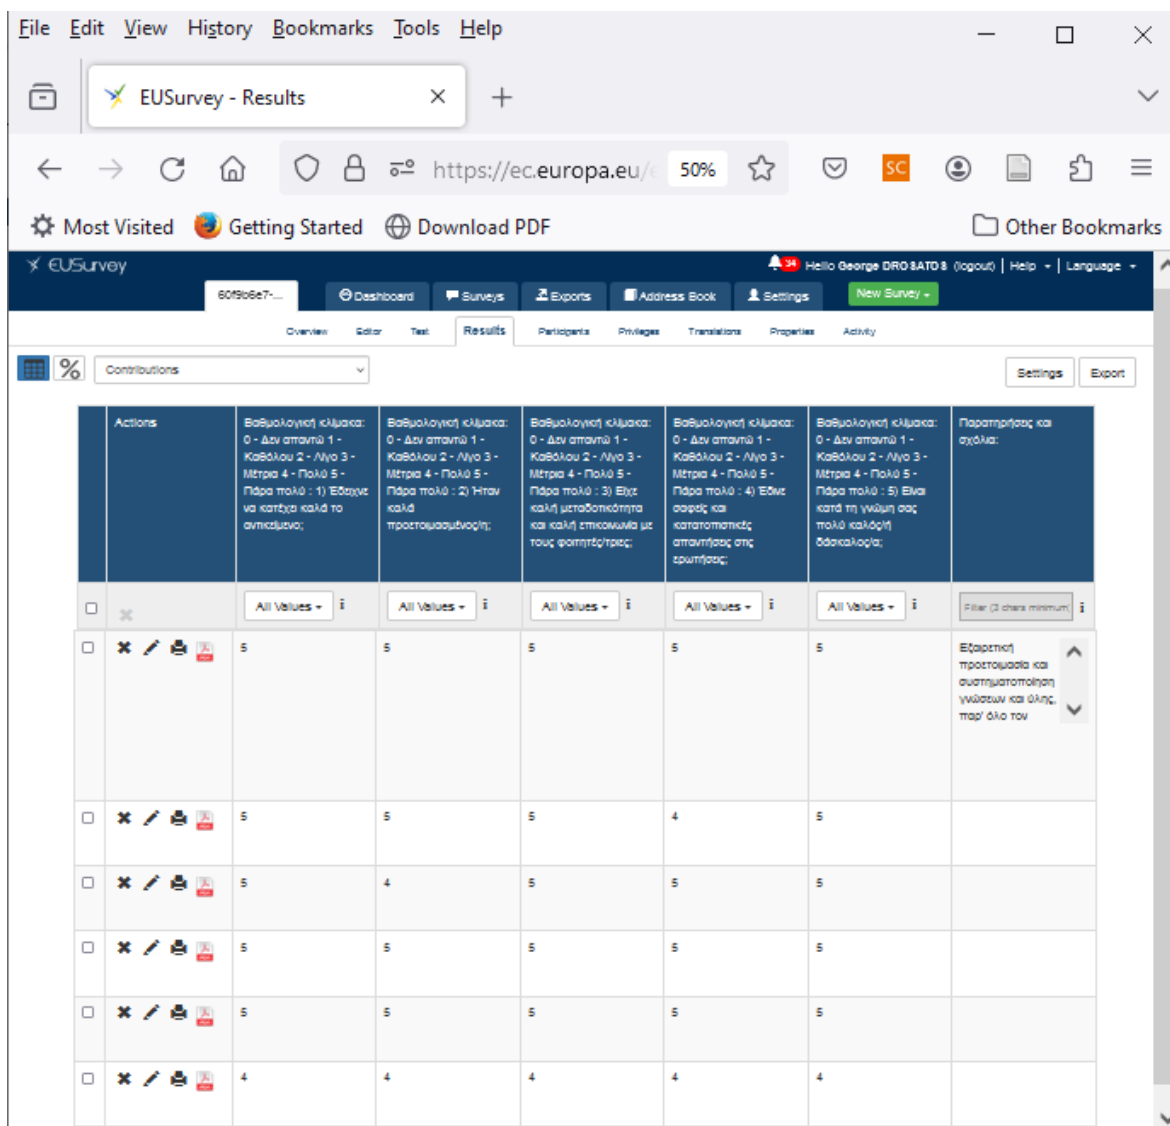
File Edit View History Bookmarks Tools Help

EUSurvey - Results

https://ec.europa.eu/ 50%

SC

Most Visited Getting Started Download PDF Other Bookmarks

EUSurvey 34 Hello George DROSATOS (logout) | Help | Language

60f9b6e7-... Dashboard Surveys Exports Address Book Settings New Survey

Overview Editor Test Results Participants Privileges Translations Properties Activity

Contributions Settings Export

| | Actions | Βαθμολογική κλίμακα: 0 - Δεν απαντώ 1 - Καθόλου 2 - Λίγο 3 - Μέτρια 4 - Πολύ 5 - Πάρα πολύ : 1) Έδειχνε να κατέχει καλά το αντικείμενο; | Βαθμολογική κλίμακα: 0 - Δεν απαντώ 1 - Καθόλου 2 - Λίγο 3 - Μέτρια 4 - Πολύ 5 - Πάρα πολύ : 2) Ήταν καλά προετοιμασμένος/η; | Βαθμολογική κλίμακα: 0 - Δεν απαντώ 1 - Καθόλου 2 - Λίγο 3 - Μέτρια 4 - Πολύ 5 - Πάρα πολύ : 3) Είχε καλή μεταδοτικότητα και καλή επικοινωνία με τους φοιτητές/τριες; | Βαθμολογική κλίμακα: 0 - Δεν απαντώ 1 - Καθόλου 2 - Λίγο 3 - Μέτρια 4 - Πολύ 5 - Πάρα πολύ : 4) Έδινε σαφείς και κατατοπιστικές απαντήσεις στις ερωτήσεις; | Βαθμολογική κλίμακα: 0 - Δεν απαντώ 1 - Καθόλου 2 - Λίγο 3 - Μέτρια 4 - Πολύ 5 - Πάρα πολύ : 5) Είναι κατά τη γνώμη σας πολύ καλός/ή δάσκαλος/α; | Παρατηρήσεις και σχόλια: |
|---|---|---|---|---|---|---|---|
| | | All Values | All Values | All Values | All Values | All Values | Filter (3 chars minimum) |
| | | 5 | 5 | 5 | 5 | 5 | Εξαιρετική προετοιμασία και συστηματοποίηση γνώσεων και όλης, παρ' όλο τον |
| | | 5 | 5 | 5 | 4 | 5 | |
| | | 5 | 4 | 5 | 5 | 5 | |
| | | 5 | 5 | 5 | 5 | 5 | |
| | | 5 | 5 | 5 | 5 | 5 | |
| | | 4 | 4 | 4 | 4 | 4 | |